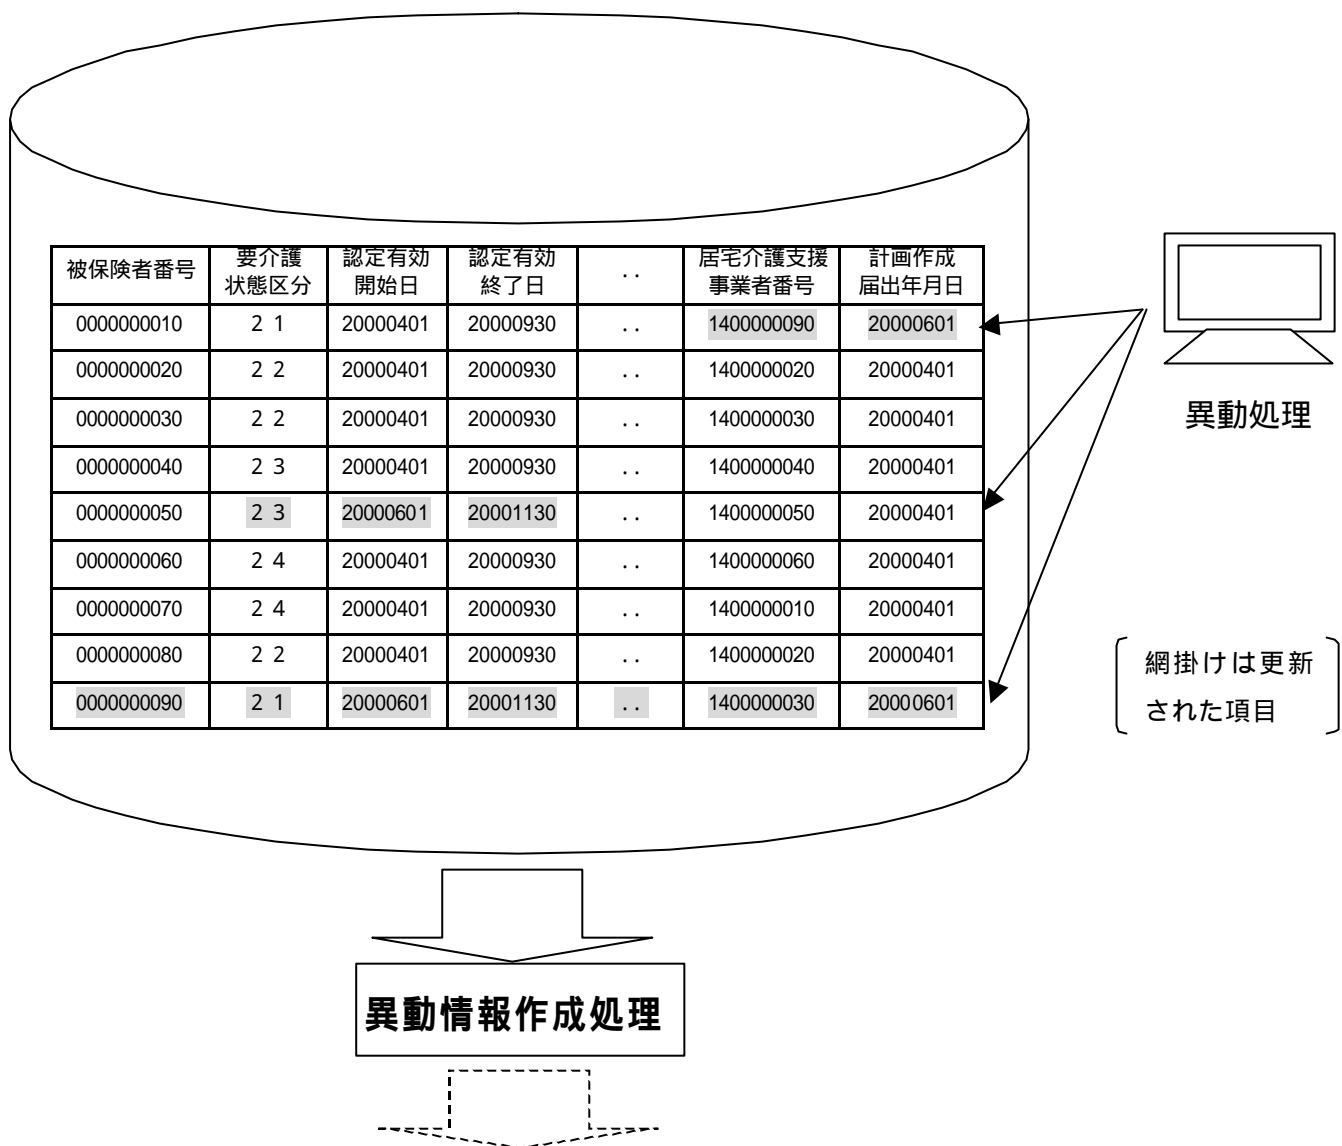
| 被保険者番号 | 要介護状態区分 | 認定有効開始日 | 認定有効終了日 | .. | 居宅介護支援事業者番号 | 計画作成届出年月日 |
|---|---|---|---|---|---|---|
| 0000000010 | 2 1 | 20000401 | 20000930 | .. | 1400000090 | 20000601 |
| 0000000020 | 2 2 | 20000401 | 20000930 | .. | 1400000020 | 20000401 |
| 0000000030 | 2 2 | 20000401 | 20000930 | .. | 1400000030 | 20000401 |
| 0000000040 | 2 3 | 20000401 | 20000930 | .. | 1400000040 | 20000401 |
| 0000000050 | 2 3 | 20000601 | 20001130 | .. | 1400000050 | 20000401 |
| 0000000060 | 2 4 | 20000401 | 20000930 | .. | 1400000060 | 20000401 |
| 0000000070 | 2 4 | 20000401 | 20000930 | .. | 1400000010 | 20000401 |
| 0000000080 | 2 2 | 20000401 | 20000930 | .. | 1400000020 | 20000401 |
| 0000000090 | 2 1 | 20000601 | 20001130 | .. | 1400000030 | 20000601 |

異動処理

網掛けは更新された項目

異動情報作成処理